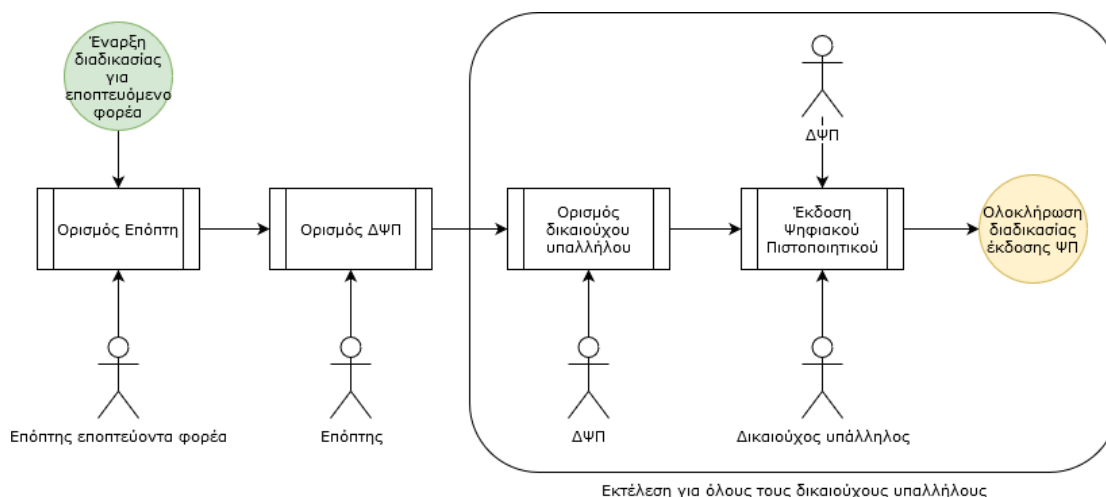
Έναρξη διαδικασίας για εποπτευόμενο φορέα

Ορισμός Επόπτη

Επόπτης εποπτεύοντα φορέα

Ορισμός ΔΨΠ

Επόπτης

ΔΨΠ

Ορισμός δικαιούχου υπαλλήλου

ΔΨΠ

Έκδοση Ψηφιακού Πιστοποιητικού

Δικαιούχος υπάλληλος

Ολοκλήρωση διαδικασίας έκδοσης ΨΠ

Εκτέλεση για όλους τους δικαιούχους υπαλλήλους